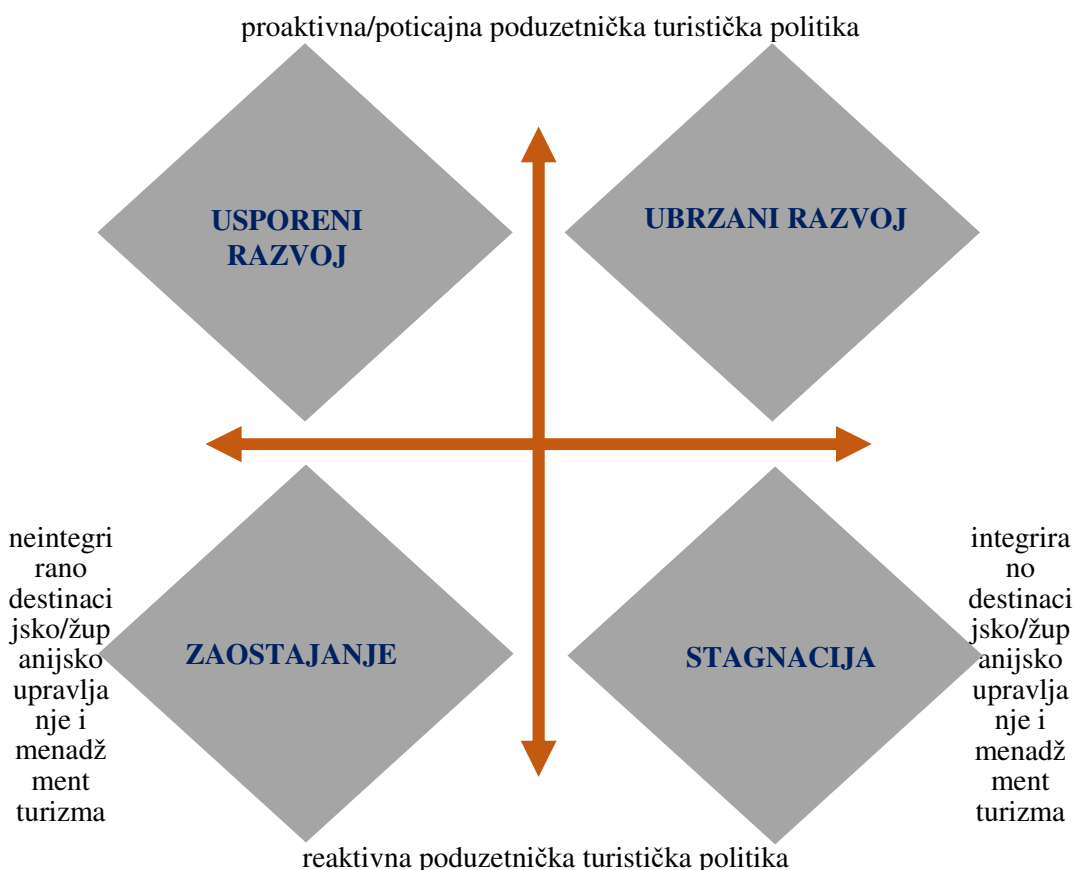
proaktivna/poticajna poduzetnička turistička politika

USPORENI RAZVOJ

UBRZANI RAZVOJ

neintegrirano destinacijsko/županijsko upravljanje i menadžment turizma

ZAOSTAJANJE

STAGNACIJA

integrirano destinacijsko/županijsko upravljanje i menadžment turizma

reaktivna poduzetnička turistička politika